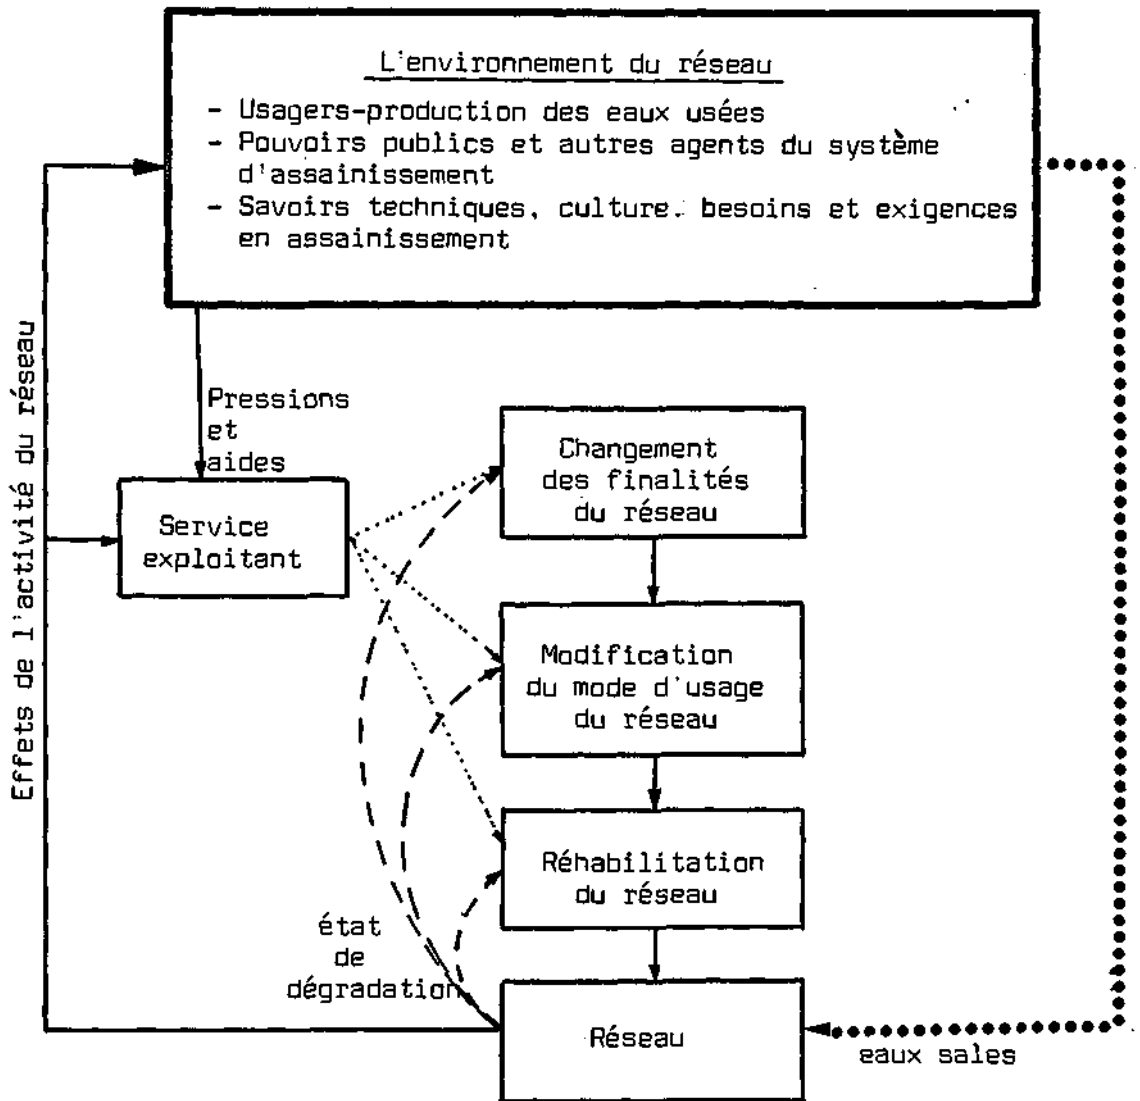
L'environnement du réseau

- Usagers-production des eaux usées
- Pouvoirs publics et autres agents du système d'assainissement
- Savoirs techniques, culture. besoins et exigences en assainissement

Effets de l'activité du réseau

Pressions et aides

Service exploitant

Changement des finalités du réseau

Modification du mode d'usage du réseau

Réhabilitation du réseau

état de dégradation

Réseau

eaux sales